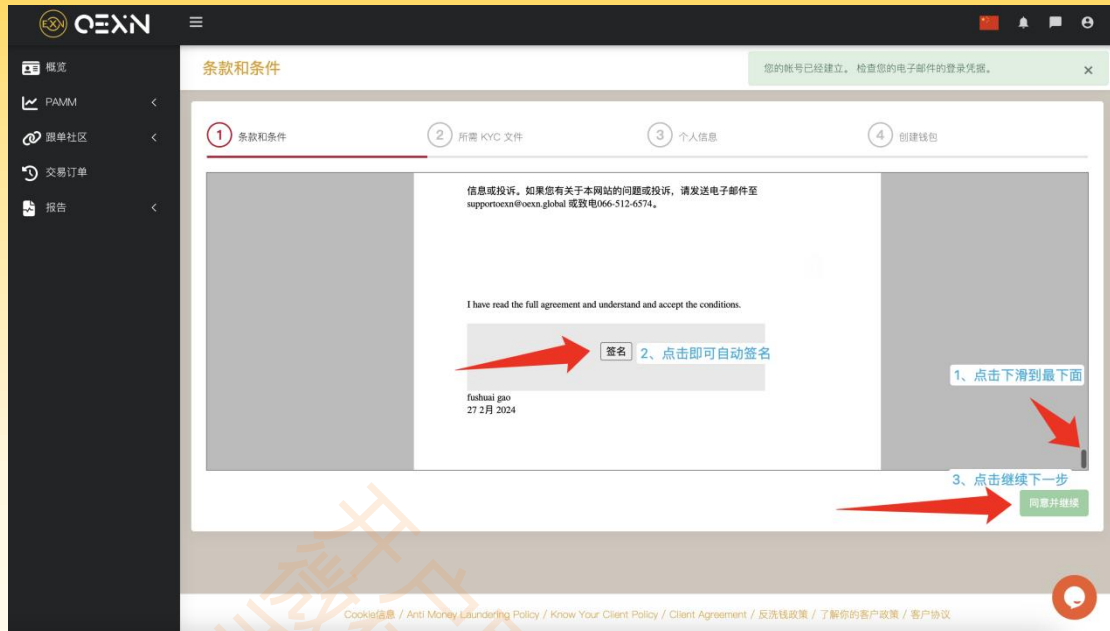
OEXN

概览
PAMM
跟单社区
交易订单
报告

条款和条件

您的账号已经建立。检查您的电子邮件的登录凭据。 ×

1 条款和条件
2 所需 KYC 文件
3 个人信息
4 创建钱包

信息或投诉。如果您有关于本网站的问题或投诉，请发送电子邮件至 supportoexn@oexn.global 或致电066-512-6574。

I have read the full agreement and understand and accept the conditions.

签名
2、点击即可自动签名

fushuai gao
27 2月 2024

1、点击下滑到最下面

3、点击继续下一步

同意并继续

Cookie信息 / Anti Money Laundering Policy / Know Your Client Policy / Client Agreement / 反洗钱政策 / 了解你的客户政策 / 客户协议